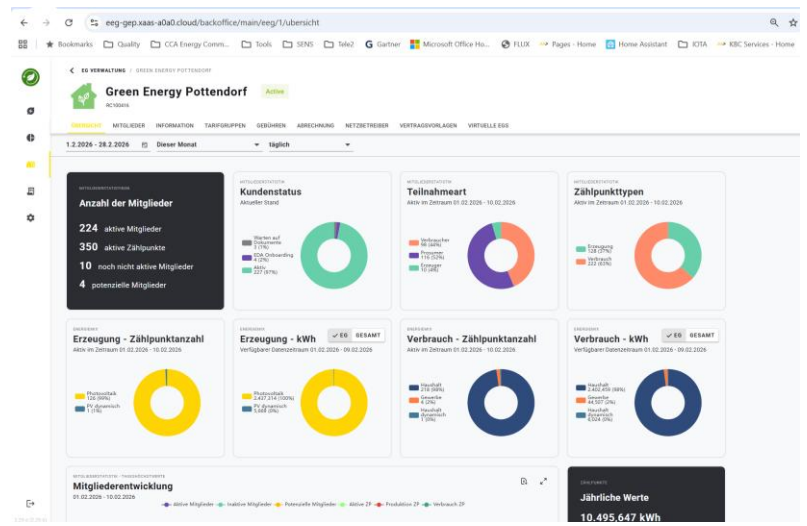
eeg-gep.xaas-a0a0.cloud/backoffice/main/eeg/1/ubersicht

Bookmarks Quality CCA Energy Comm... Tools SENS Tele2 Gartner Microsoft Office Ho... FLUX Pages - Home Home Assistant IOTA KBC Services - Home

< EG VERWALTUNG / GREEN ENERGY POTTENDORF

Green Energy Pottendorf Active

RC100416

ÜBERSICHT MITGLIEDER INFORMATION TARIFGRUPPEN GEBÜHREN ABRECHNUNG NETZBETREIBER VERTRAGSVORLAGEN VIRTUELLE EEG

1.2.2026 - 28.2.2026 Dieser Monat täglich

MITGLIEDERSTATISTIK
Anzahl der Mitglieder
224 aktive Mitglieder
350 aktive Zählpunkte
10 noch nicht aktive Mitglieder
4 potenzielle Mitglieder

MITGLIEDERSTATISTIK
Kundenstatus
Aktueller Stand
Starten auf Dokumente 3 (1%)
EDA Onboarding 4 (2%)
Aktiv 227 (97%)

MITGLIEDERSTATISTIK
Teilnahmeart
Aktiv im Zeitraum 01.02.2026 - 10.02.2026
Verbraucher 98 (44%)
Prosumer 115 (52%)
Erzeuger 10 (4%)

MITGLIEDERSTATISTIK
Zählpunkttypen
Aktiv im Zeitraum 01.02.2026 - 10.02.2026
Erzeugung 128 (37%)
Verbrauch 222 (63%)

ENERGIEINFO
Erzeugung - Zählpunktanzahl
Aktiv im Zeitraum 01.02.2026 - 10.02.2026
Photovoltaik 126 (99%)
PV dynamisch 1 (1%)

ENERGIEINFO
Erzeugung - kWh
EG GESAMT
Verfügbarer Datenzeitraum 01.02.2026 - 09.02.2026
Photovoltaik 2.437.214 (100%)
PV dynamisch 5.688 (0%)

ENERGIEINFO
Verbrauch - Zählpunktanzahl
Aktiv im Zeitraum 01.02.2026 - 10.02.2026
Haushalt 210 (98%)
Gewerbe 4 (2%)
Haushalt dynamisch 1 (0%)

ENERGIEINFO
Verbrauch - kWh
EG GESAMT
Verfügbarer Datenzeitraum 01.02.2026 - 09.02.2026
Haushalt 2.402.459 (98%)
Gewerbe 44.507 (2%)
Haushalt dynamisch 8.024 (0%)

MITGLIEDERSTATISTIK · TAGESÜBERSICHT
Mitgliederentwicklung
01.02.2026 - 10.02.2026
aktive Mitglieder Inaktive Mitglieder Potenzielle Mitglieder aktive ZP Produktion ZP Verbrauch ZP

ZEITPUNKTE
Jährliche Werte
10.495.647 kWh